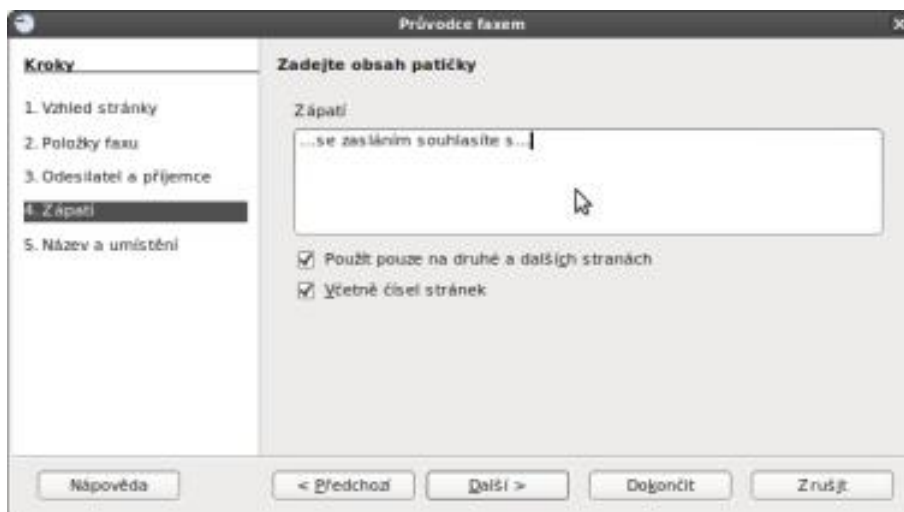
Průvodce faxem

Kroky

1. Vzhled stránky

2. Položky faxu

3. Odesilatel a příjemce

4. Zápatí

5. Název a umístění

Zadejte obsah patičky

Zápatí

...se zasláním souhlasíte s...

Použít pouze na druhé a dalších stranách

Včetně čísel stránek

Nápověda

< Předchozí

Další >

Dokončit

Zrušit